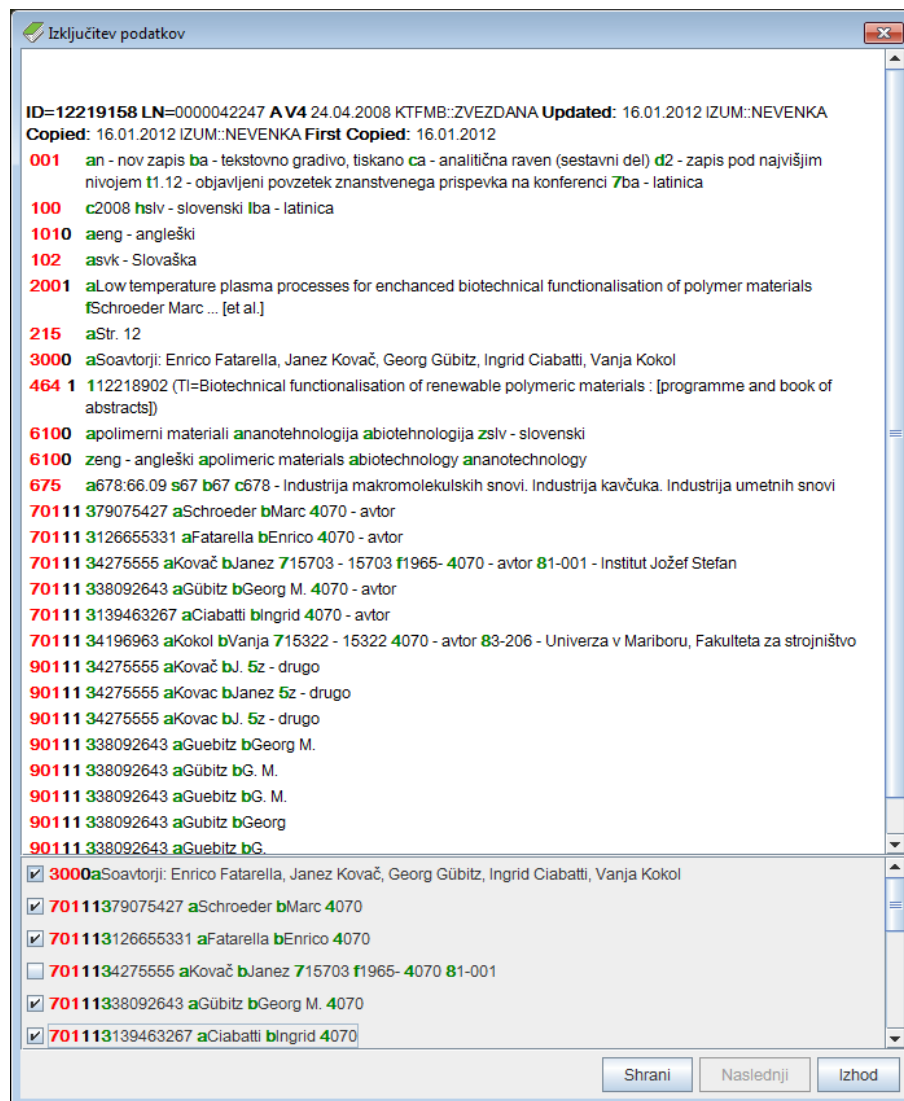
Izključitev podatkov

ID=12219158 LN=0000042247 A V4 24.04.2008 KTFMB::ZVEZDANA Updated: 16.01.2012 IZUM::NEVENKA Copied: 16.01.2012 IZUM::NEVENKA First Copied: 16.01.2012

001 an - nov zapis ba - tekstovno gradivo, tiskano ca - analitična raven (sestavni del) d2 - zapis pod najvišjim nivojem t1.12 - objavljeni povzetek znanstvenega prispevka na konferenci 7ba - latinica

100 c2008 hslv - slovenski lba - latinica

1010 aeng - angleški

102 asvk - Slovaška

2001 aLow temperature plasma processes for enchanced biotechnical functionalisation of polymer materials fSchroeder Marc ... [et al.]

215 aStr. 12

3000 aSoavtorji: Enrico Fatarella, Janez Kovač, Georg Gübitz, Ingrid Ciabatti, Vanja Kokol

464 1 112218902 (TI=Biotechnical functionalisation of renewable polymeric materials : [programme and book of abstracts])

6100 apolimerni materiali ananotehnologija abiotehnologija zslv - slovenski

6100 zeng - angleški apolimeric materials abiotechnology ananotechnology

675 a678:66.09 s67 b67 c678 - Industrija makromolekulskih snovi. Industrija kavčuka. Industrija umetnih snovi

70111 379075427 aSchroeder bMarc 4070 - avtor

70111 3126655331 aFatarella bEnrico 4070 - avtor

70111 34275555 aKovač bJanez 715703 - 15703 f1965- 4070 - avtor 81-001 - Institut Jožef Stefan

70111 338092643 aGübitz bGeorg M. 4070 - avtor

70111 3139463267 aCiabatti bIngrid 4070 - avtor

70111 34196963 aKokol bVanja 715322 - 15322 4070 - avtor 83-206 - Univerza v Mariboru, Fakulteta za strojništvo

90111 34275555 aKovač bJ. 5z - drugo

90111 34275555 aKovac bJanez 5z - drugo

90111 34275555 aKovac bJ. 5z - drugo

90111 338092643 aGuebitz bGeorg M.

90111 338092643 aGübitz bG. M.

90111 338092643 aGuebitz bG. M.

90111 338092643 aGubitz bGeorg

90111 338092643 aGuebitz bG.

3000aSoavtorji: Enrico Fatarella, Janez Kovač, Georg Gübitz, Ingrid Ciabatti, Vanja Kokol

701113379075427 aSchroeder bMarc 4070

701113126655331 aFatarella bEnrico 4070

7011134275555 aKovač bJanez 715703 f1965- 4070 81-001

70111338092643 aGübitz bGeorg M. 4070

7011131394632677 aCiabatti bIngrid 4070

Shrani Naslednji Izhod